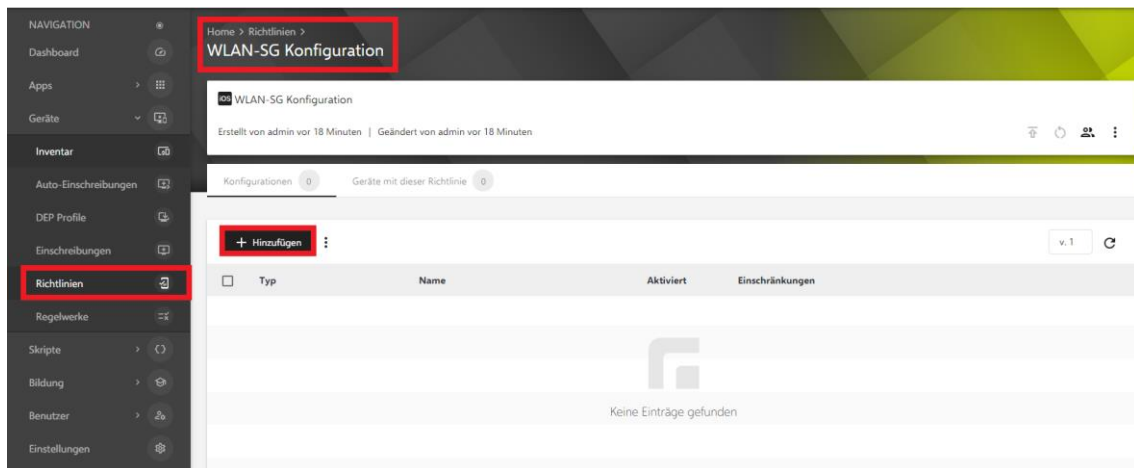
NAVIGATION
Dashboard
Apps
Geräte
Inventar
Auto-Einschreibungen
DEP Profile
Einschreibungen
Richtlinien
Regelwerke
Skripte
Bildung
Benutzer
Einstellungen

Home > Richtlinien >
WLAN-SG Konfiguration

iOS WLAN-SG Konfiguration

Erstellt von admin vor 18 Minuten | Geändert von admin vor 18 Minuten

Konfigurationen 0 Geräte mit dieser Richtlinie 0

+ Hinzufügen

v. 1

| Typ | Name | Aktiviert | Einschränkungen |
|---|---|---|---|

Keine Einträge gefunden